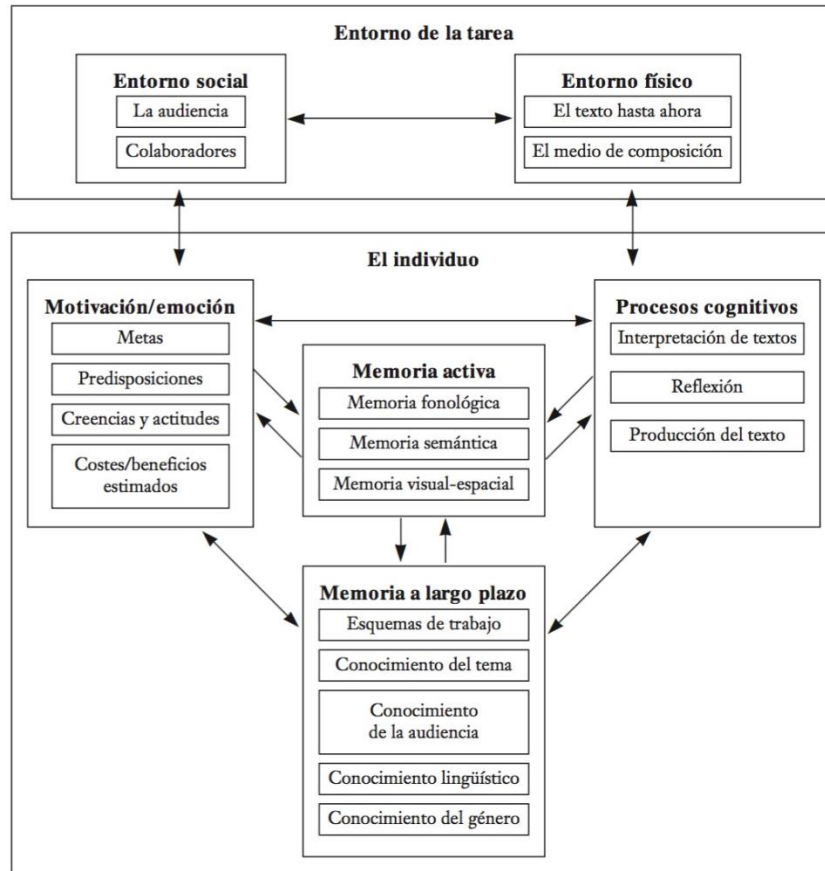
Entorno de la tarea

Entorno social
La audiencia
Colaboradores

Entorno físico
El texto hasta ahora
El medio de composición

El individuo

Motivación/emoción
Metas
Predisposiciones
Creencias y actitudes
Costes/beneficios estimados

Memoria activa
Memoria fonológica
Memoria semántica
Memoria visual-espacial

Procesos cognitivos
Interpretación de textos
Reflexión
Producción del texto

Memoria a largo plazo
Esquemas de trabajo
Conocimiento del tema
Conocimiento de la audiencia
Conocimiento lingüístico
Conocimiento del género